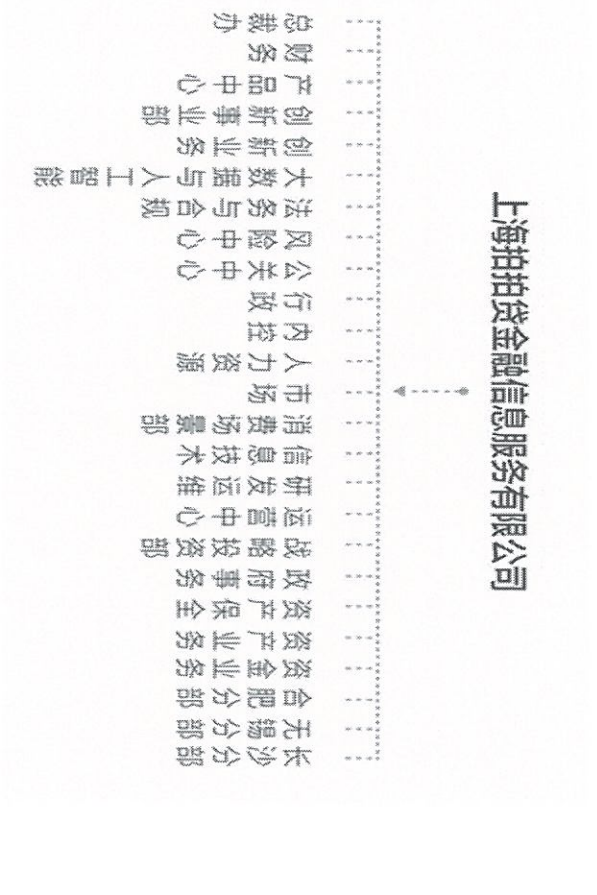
上海拍拍贷金融信息服务有限公司

总裁办
财务
产品中心
创新事业部
创新数据与业务
大数据与人工智能
法务与合规
风险合中心
公关中心
行政
内控
人力资源
市场
消费者景部
信息技术
研发运营
运营中心
战略投资部
政府事务
资产保全
资产业务
资金业务部
合肥分部
无锡分部
长沙分部